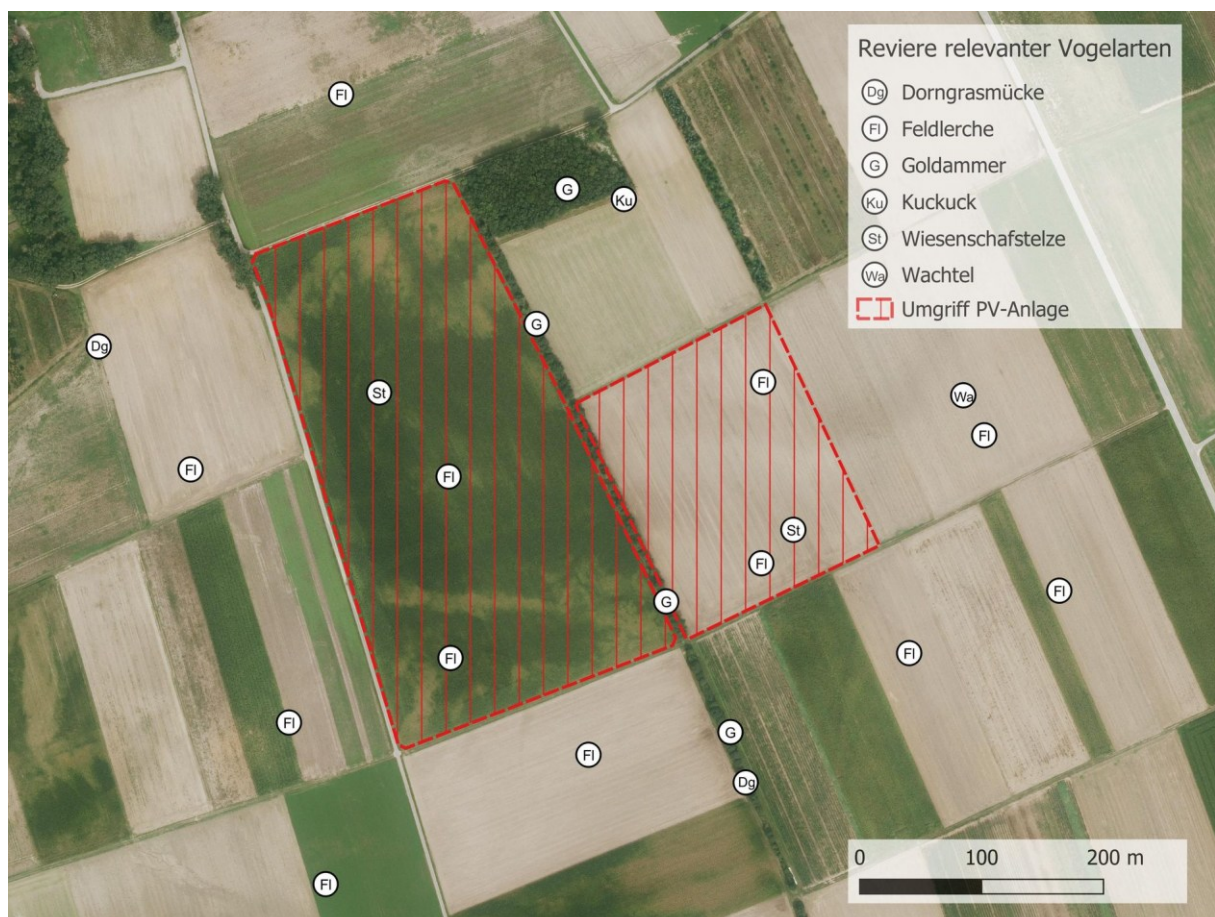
Reviere relevanter Vogelarten
Dg Dorngrasmücke
Fl Feldlerche
G Goldammer
Ku Kuckuck
St Wiesenschafstelze
Wa Wachtel
Umgriff PV-Anlage

Fl
G
Ku
G
Dg
St
Fl
Fl
Wa
Fl
Fl
Fl
St
Fl
G
Fl
Fl
Fl
Fl
G
Fl
Dg
Fl

0 100 200 m